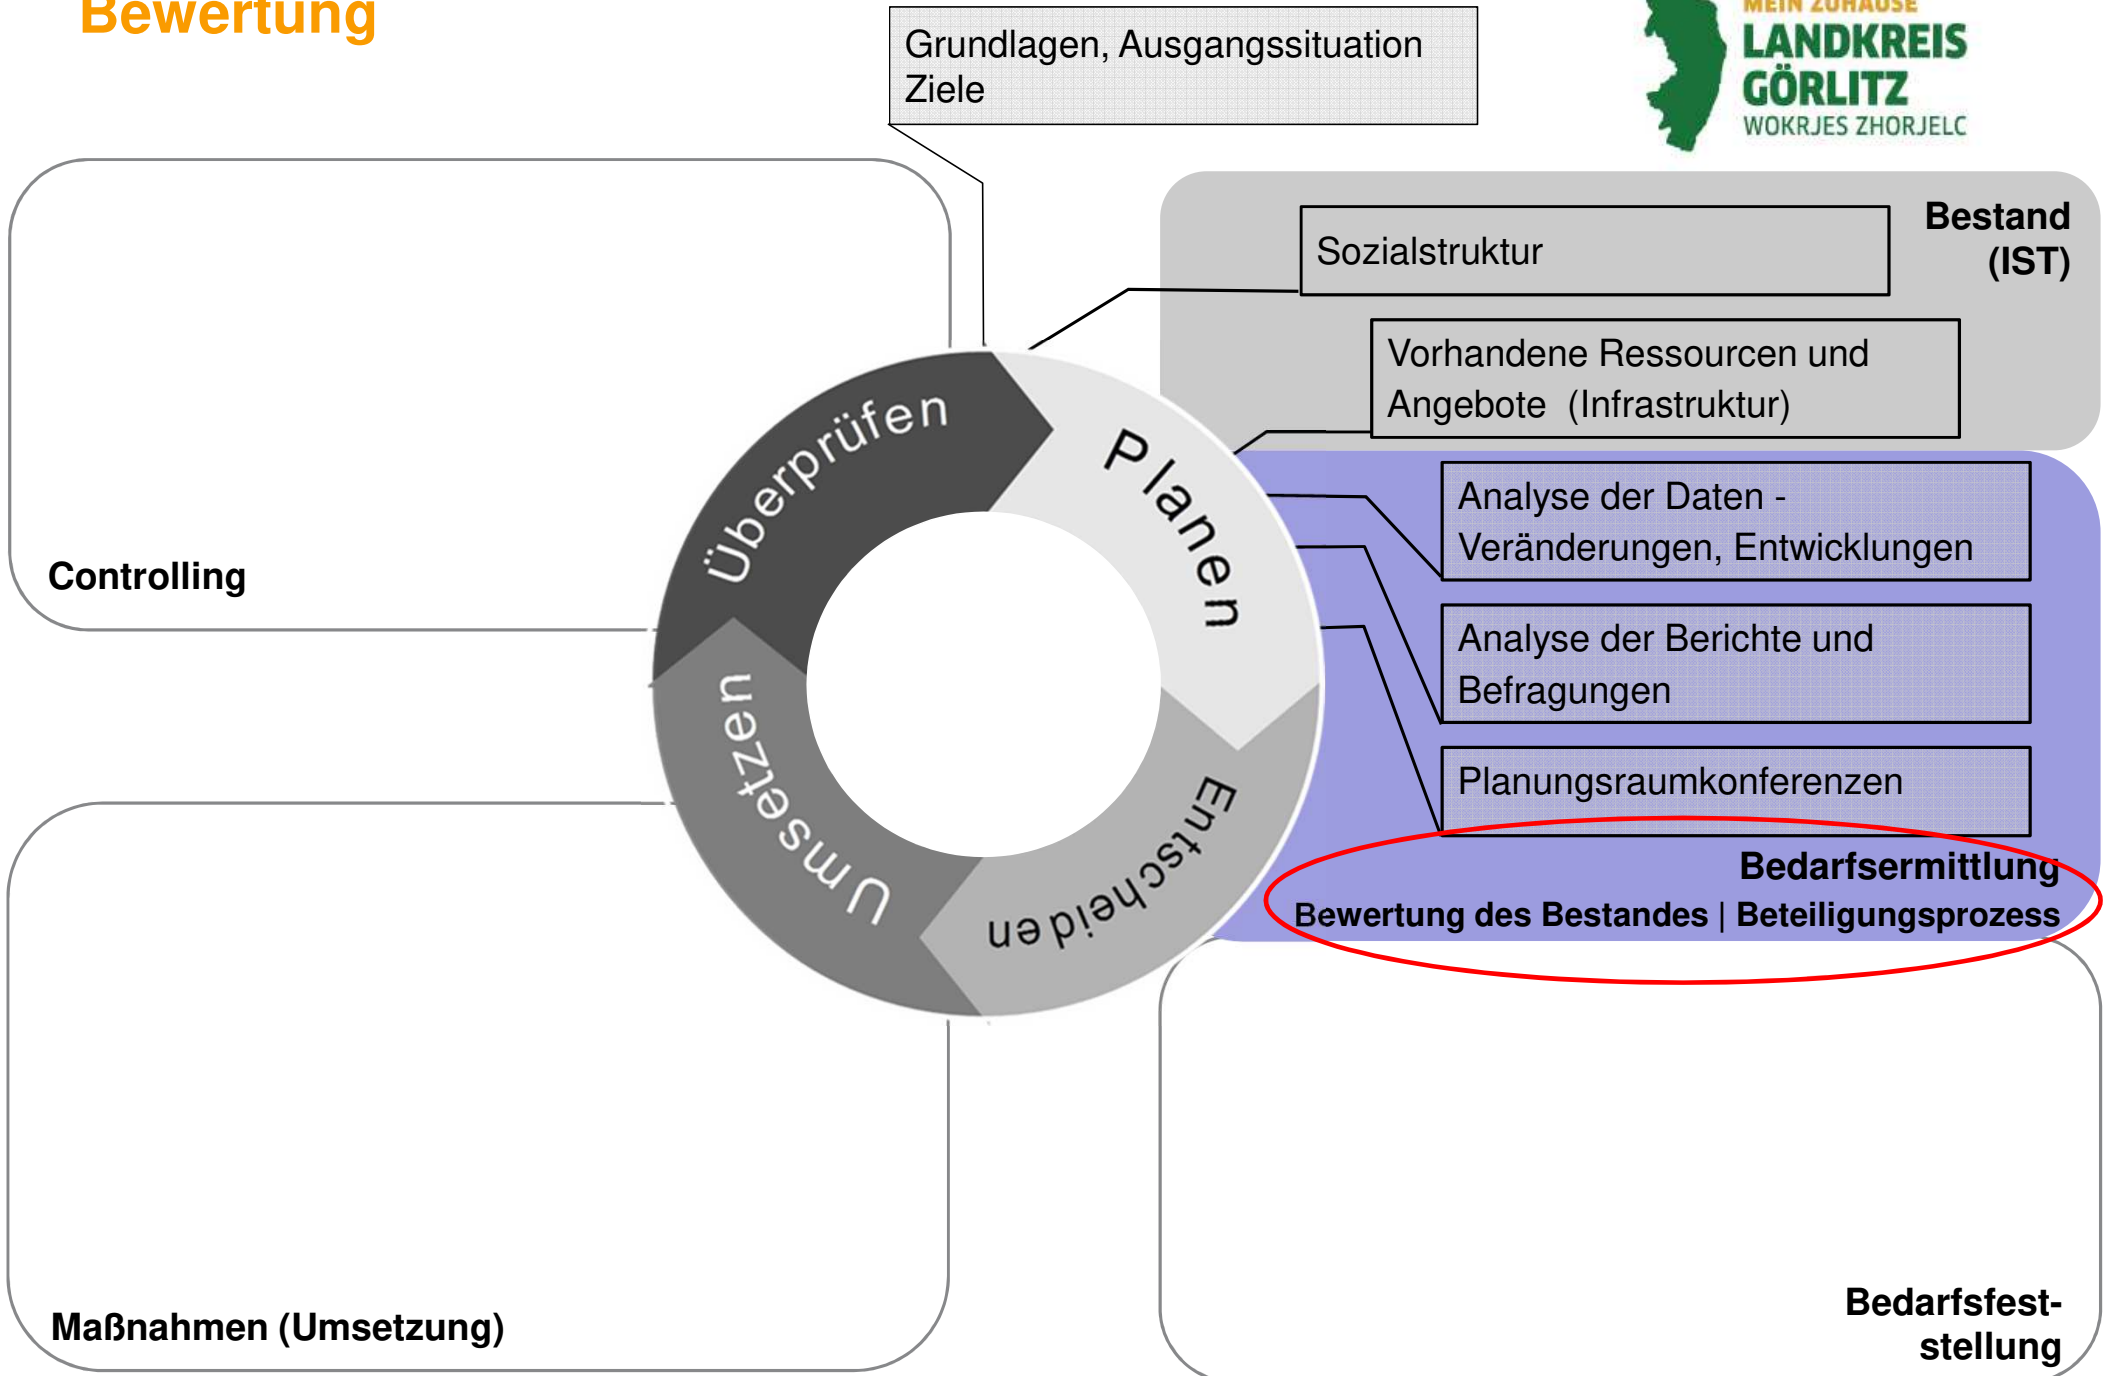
Bewertung

Grundlagen, Ausgangssituation
Ziele

MEIN ZUHAUSE
LANDKREIS
GÖRLITZ
WOKRJES ZHORJELC

Bestand
(IST)

Sozialstruktur

Vorhandene Ressourcen und Angebote (Infrastruktur)

Überprüfen

Planen

Controlling

Analyse der Daten - Veränderungen, Entwicklungen

Analyse der Berichte und Befragungen

Planungsraumkonferenzen

Umsetzen

Entscheiden

Bedarfsermittlung
Bewertung des Bestandes | Beteiligungsprozess

Maßnahmen (Umsetzung)

Bedarfsfeststellung